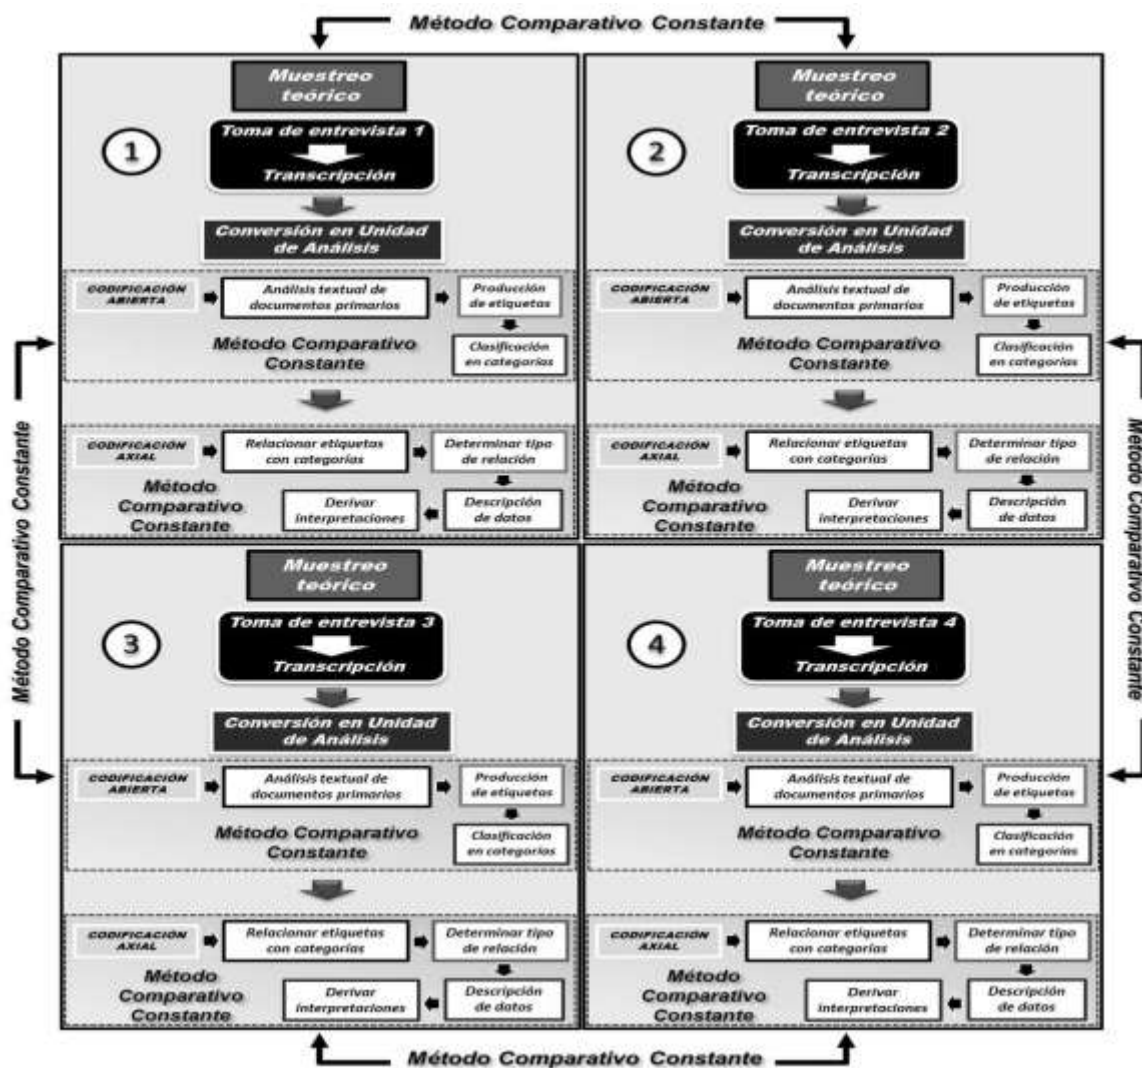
Método Comparativo Constante

Muestreo teórico

1

Toma de entrevista 1

Transcripción

Conversión en Unidad de Análisis

CODIFICACIÓN ABIERTA

Análisis textual de documentos primarios

Producción de etiquetas

Método Comparativo Constante

Clasificación en categorías

CODIFICACIÓN AXIAL

Relacionar etiquetas con categorías

Determinar tipo de relación

Método Comparativo Constante

Derivar interpretaciones

Descripción de datos

Muestreo teórico

2

Toma de entrevista 2

Transcripción

Conversión en Unidad de Análisis

CODIFICACIÓN ABIERTA

Análisis textual de documentos primarios

Producción de etiquetas

Método Comparativo Constante

Clasificación en categorías

CODIFICACIÓN AXIAL

Relacionar etiquetas con categorías

Determinar tipo de relación

Método Comparativo Constante

Derivar interpretaciones

Descripción de datos

Muestreo teórico

3

Toma de entrevista 3

Transcripción

Conversión en Unidad de Análisis

CODIFICACIÓN ABIERTA

Análisis textual de documentos primarios

Producción de etiquetas

Método Comparativo Constante

Clasificación en categorías

CODIFICACIÓN AXIAL

Relacionar etiquetas con categorías

Determinar tipo de relación

Método Comparativo Constante

Derivar interpretaciones

Descripción de datos

Muestreo teórico

4

Toma de entrevista 4

Transcripción

Conversión en Unidad de Análisis

CODIFICACIÓN ABIERTA

Análisis textual de documentos primarios

Producción de etiquetas

Método Comparativo Constante

Clasificación en categorías

CODIFICACIÓN AXIAL

Relacionar etiquetas con categorías

Determinar tipo de relación

Método Comparativo Constante

Derivar interpretaciones

Descripción de datos

Método Comparativo Constante

Método Comparativo Constante

Método Comparativo Constante